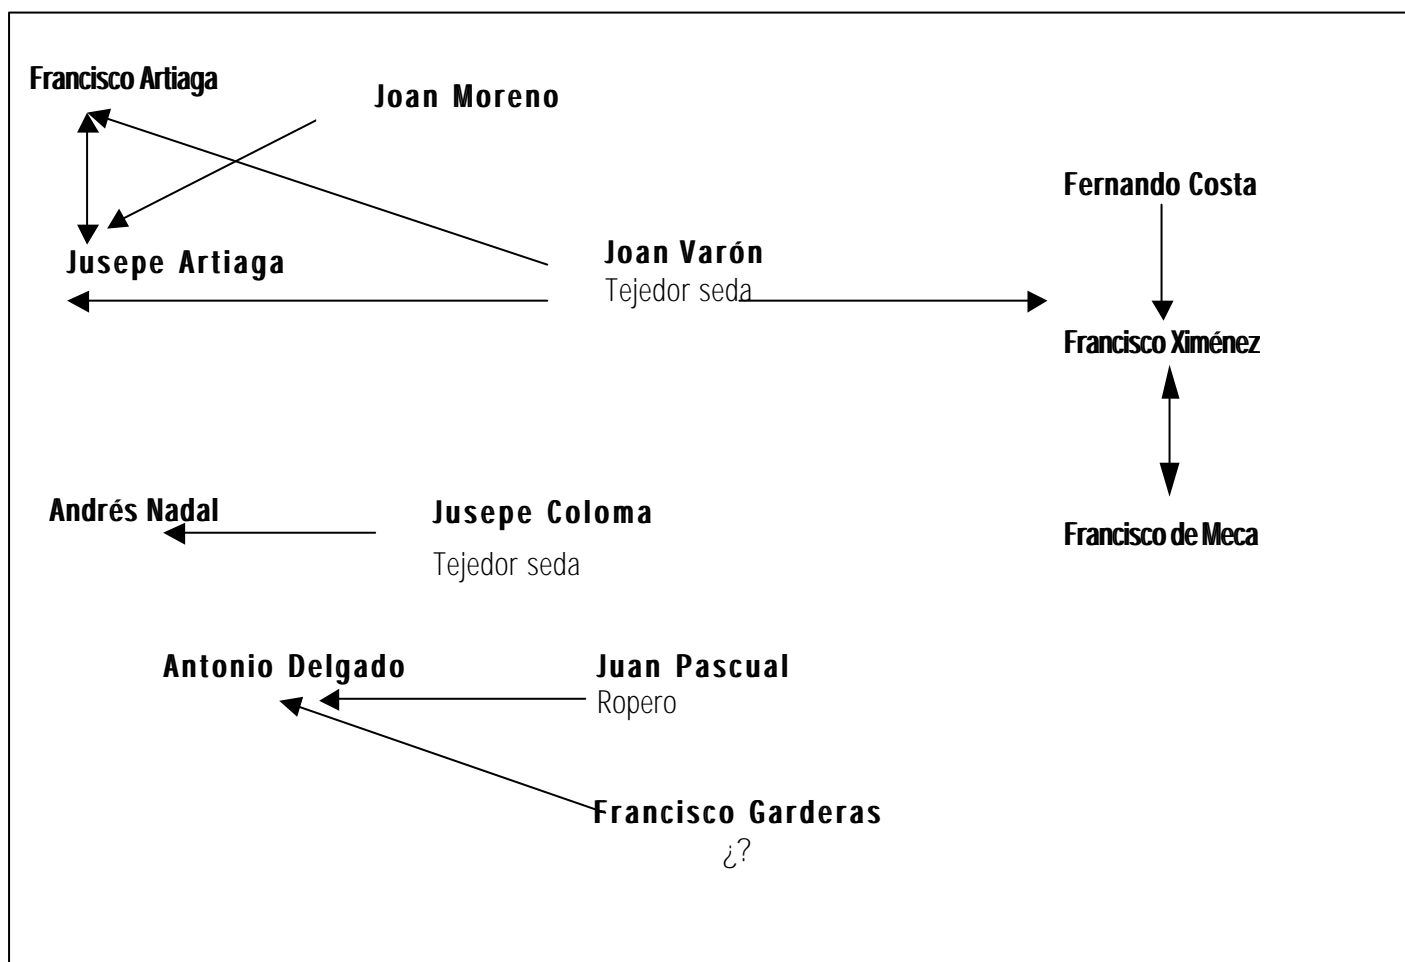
Francisco Artiaga

Joan Moreno

Fernando Costa

Jusepe Artiaga

Joan Varón
Tejedor seda

Francisco Ximénez

Andrés Nadal

Jusepe Coloma
Tejedor seda

Francisco de Meca

Antonio Delgado

Juan Pascual
Ropero

Francisco Garderas
¿?